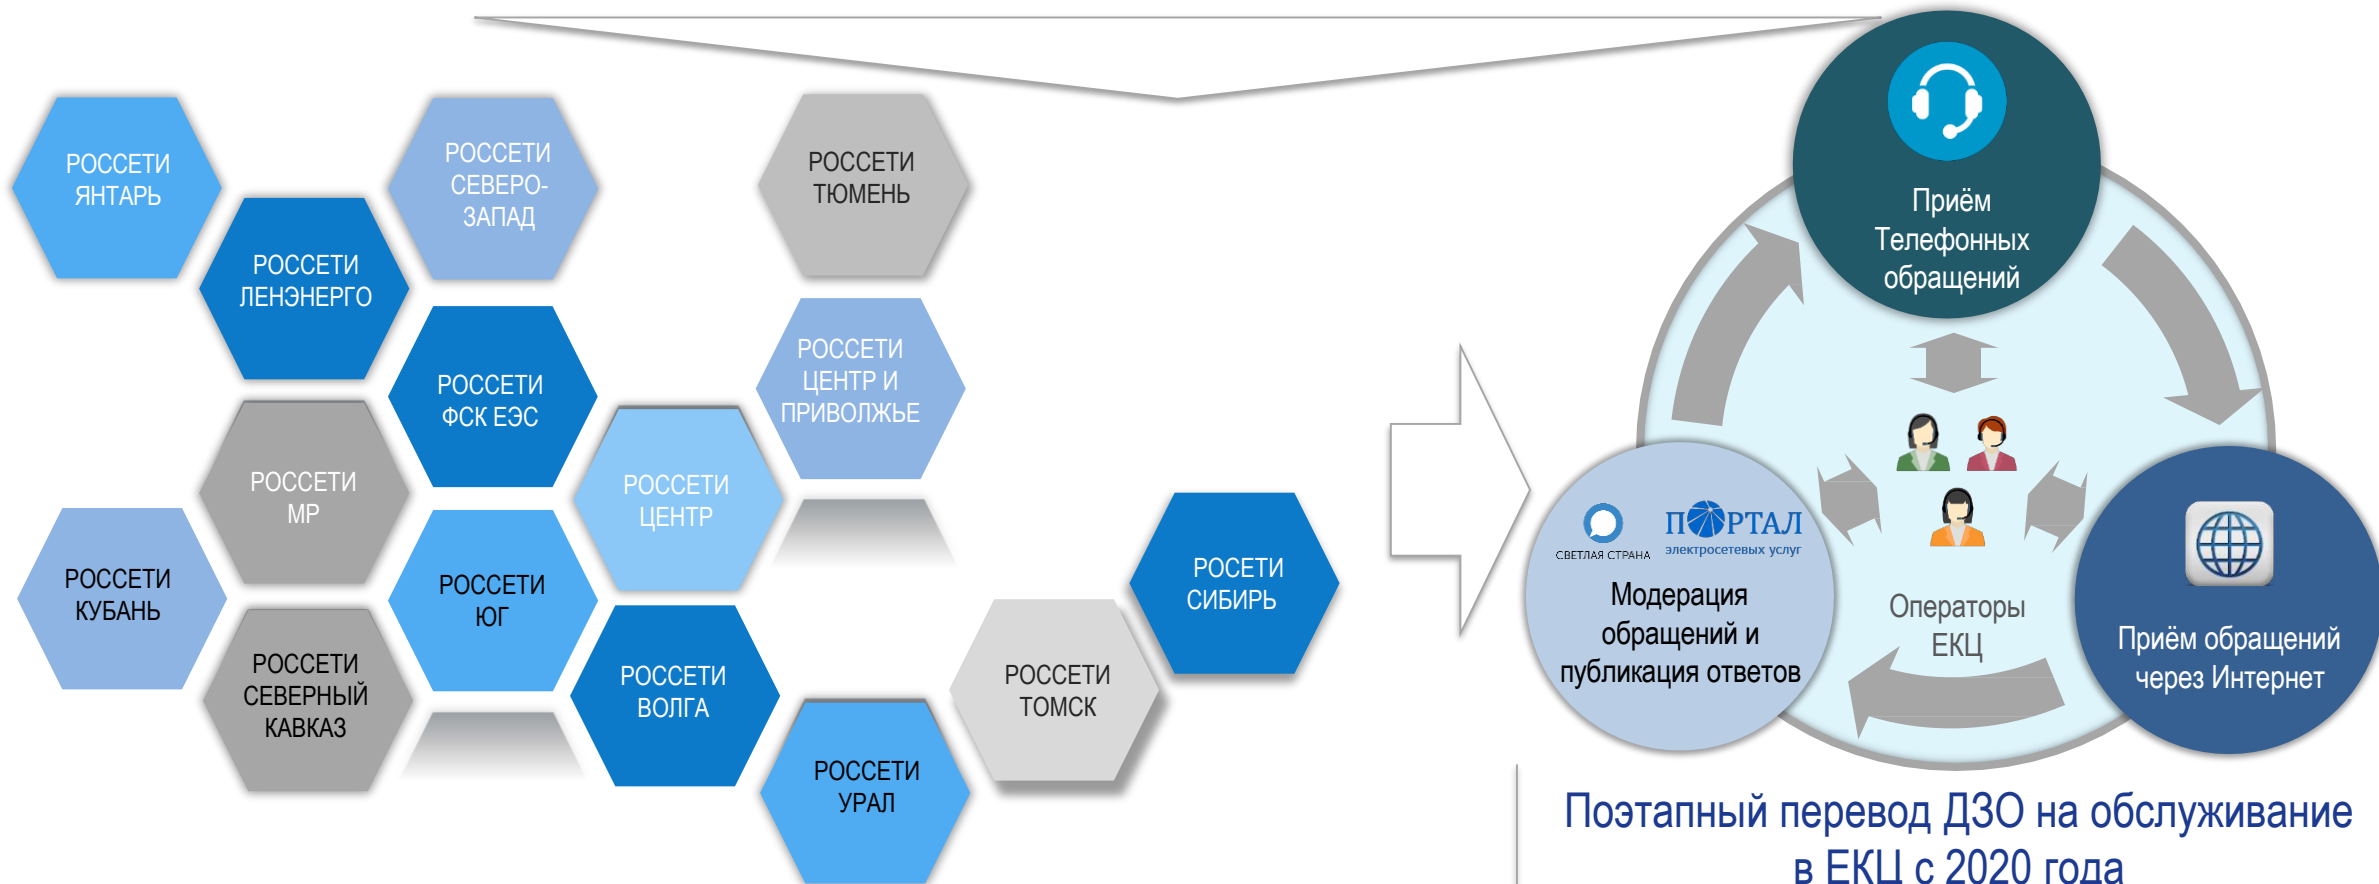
РОССЕТИ ЯНТАРЬ

РОССЕТИ ЛЕНЭНЕРГО

РОССЕТИ СЕВЕРО-ЗАПАД

РОССЕТИ ТЮМЕНЬ

РОССЕТИ ФСК ЕЭС

РОССЕТИ ЦЕНТР И ПРИВОЛЖЬЕ

РОССЕТИ МР

РОССЕТИ ЦЕНТР

РОССЕТИ КУБАНЬ

РОССЕТИ ЮГ

РОСЕТИ СИБИРЬ

РОССЕТИ СЕВЕРНЫЙ КАВКАЗ

РОССЕТИ ВОЛГА

РОССЕТИ ТОМСК

РОССЕТИ УРАЛ

Приём Телефонных обращений

СВЕТЛАЯ СТРАНА

ПОРТАЛ электросетевых услуг

Модерация обращений и публикация ответов

Операторы ЕКЦ

Приём обращений через Интернет

Поэтапный перевод ДЗО на обслуживание в ЕКЦ с 2020 года